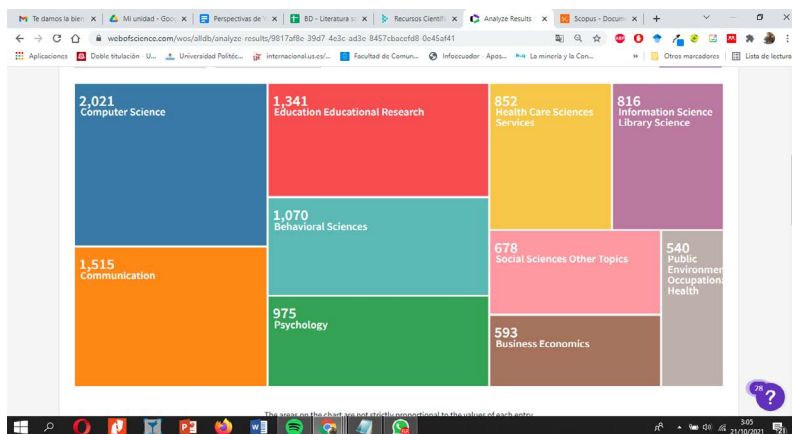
Te damos la bien ×
Mi unidad - Goo ×
Perspectivas de ×
BD - Literatura ×
Recursos Científ ×
Analyze Results ×
Scopus - Docum ×
+

webofscience.com/wos/alldb/analyze-results/9017af8e-39d7-4c3c-ad3e-8457cbacefd8-0c45af41

Aplicaciones
Doble titulación · U...
Universidad Politéc...
internacional.us.es/...
Facultad de Comun...
Infocuador · Apos...
La minería y la Con...
»
Otros marcadores
Lista de lectura

2,021
Computer Science

1,341
Education Educational Research

852
Health Care Sciences Services

816
Information Science Library Science

1,070
Behavioral Sciences

1,515
Communication

678
Social Sciences Other Topics

540
Public Environmen Occupation Health

975
Psychology

593
Business Economics

The areas on the chart are not strictly proportional to the values of each entry

28
?

3:05
21/10/2021
21